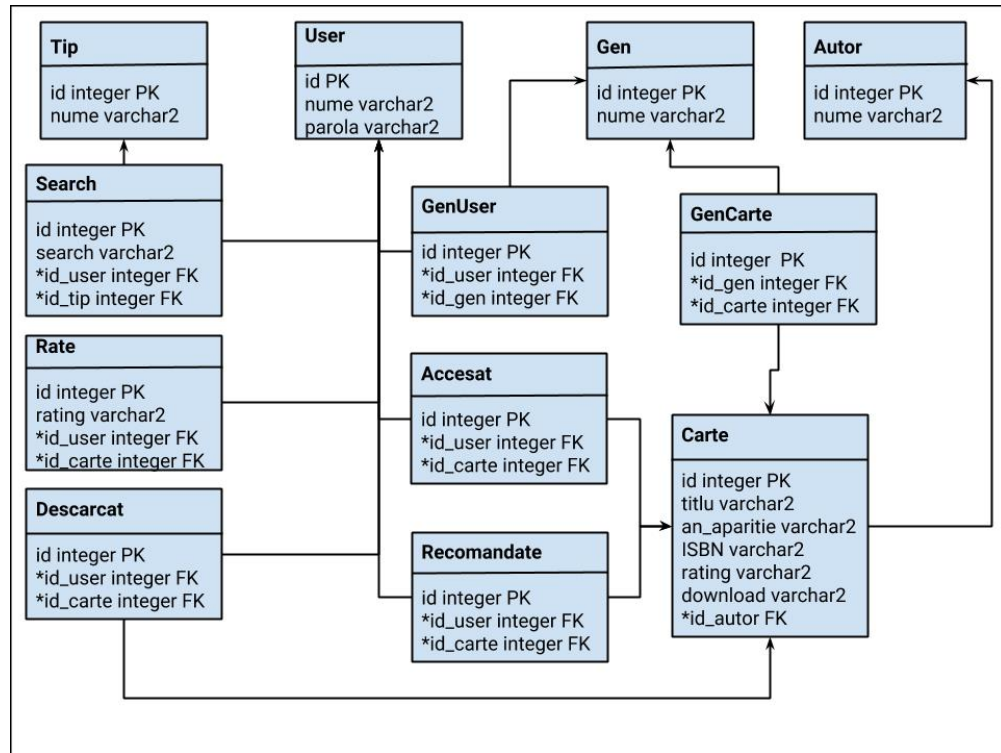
Tip
id integer PK
nume varchar2

User
id PK
nume varchar2
parola varchar2

Gen
id integer PK
nume varchar2

Autor
id integer PK
nume varchar2

Search
id integer PK
search varchar2
*id_user integer FK
*id_tip integer FK

GenUser
id integer PK
*id_user integer FK
*id_gen integer FK

GenCarte
id integer PK
*id_gen integer FK
*id_carte integer FK

Rate
id integer PK
rating varchar2
*id_user integer FK
*id_carte integer FK

Accesat
id integer PK
*id_user integer FK
*id_carte integer FK

Carte
id integer PK
titlu varchar2
an_aparitie varchar2
ISBN varchar2
rating varchar2
download varchar2
*id_autor FK

Descarcat
id integer PK
*id_user integer FK
*id_carte integer FK

Recomandate
id integer PK
*id_user integer FK
*id_carte integer FK